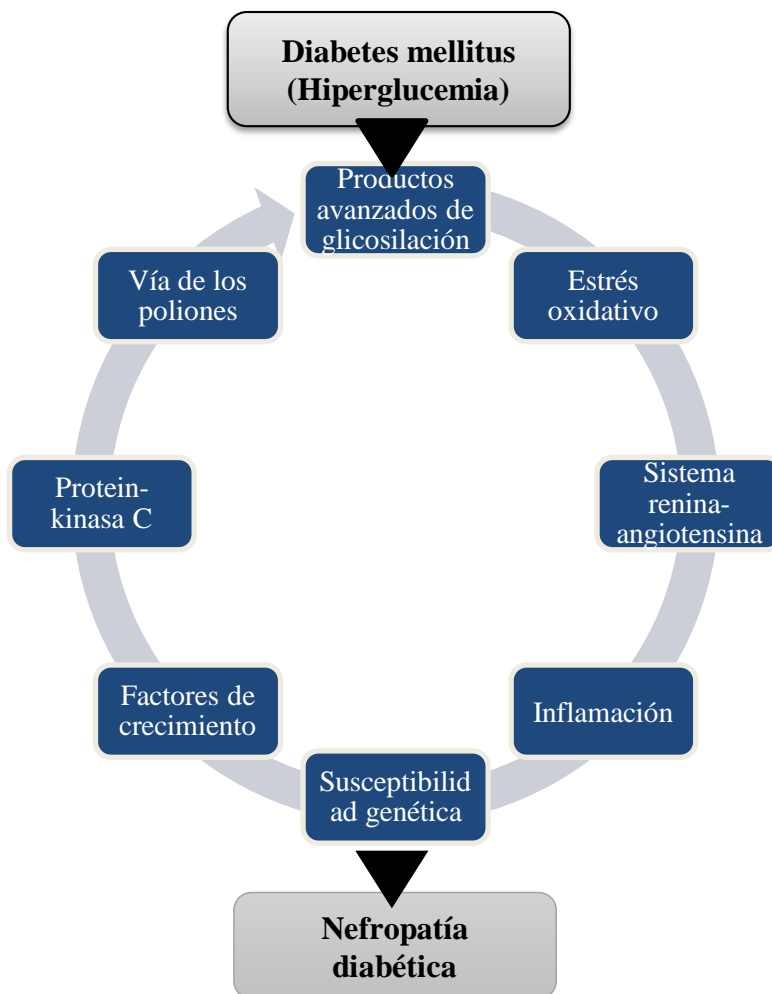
Diabetes mellitus (Hiperglucemia)

Productos avanzados de glicosilación

Estrés oxidativo

Sistema renina-angiotensina

Inflamación

Susceptibilidad genética

Factores de crecimiento

Protein-kinasa C

Vía de los poliones

Nefropatía diabética